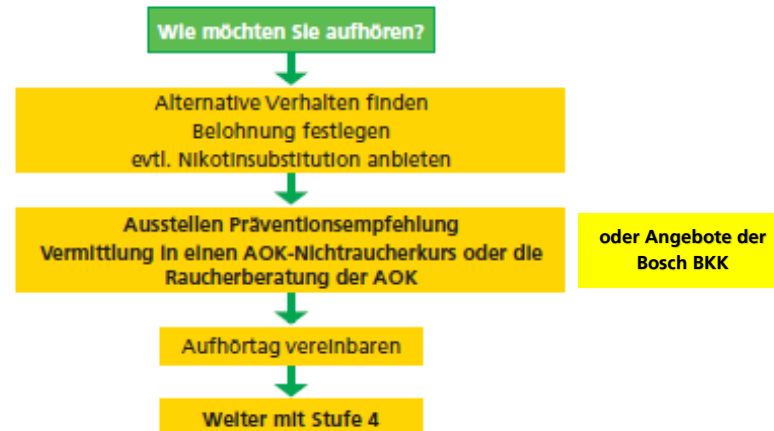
Wie möchten Sie aufhören?

Alternative Verhalten finden
Belohnung festlegen
evtl. Nikotinsubstitution anbieten

Ausstellen Präventionsempfehlung
Vermittlung in einen AOK-Nichtraucherkurs oder die Raucherberatung der AOK

oder Angebote der Bosch BKK

Aufhörtag vereinbaren

Weiter mit Stufe 4